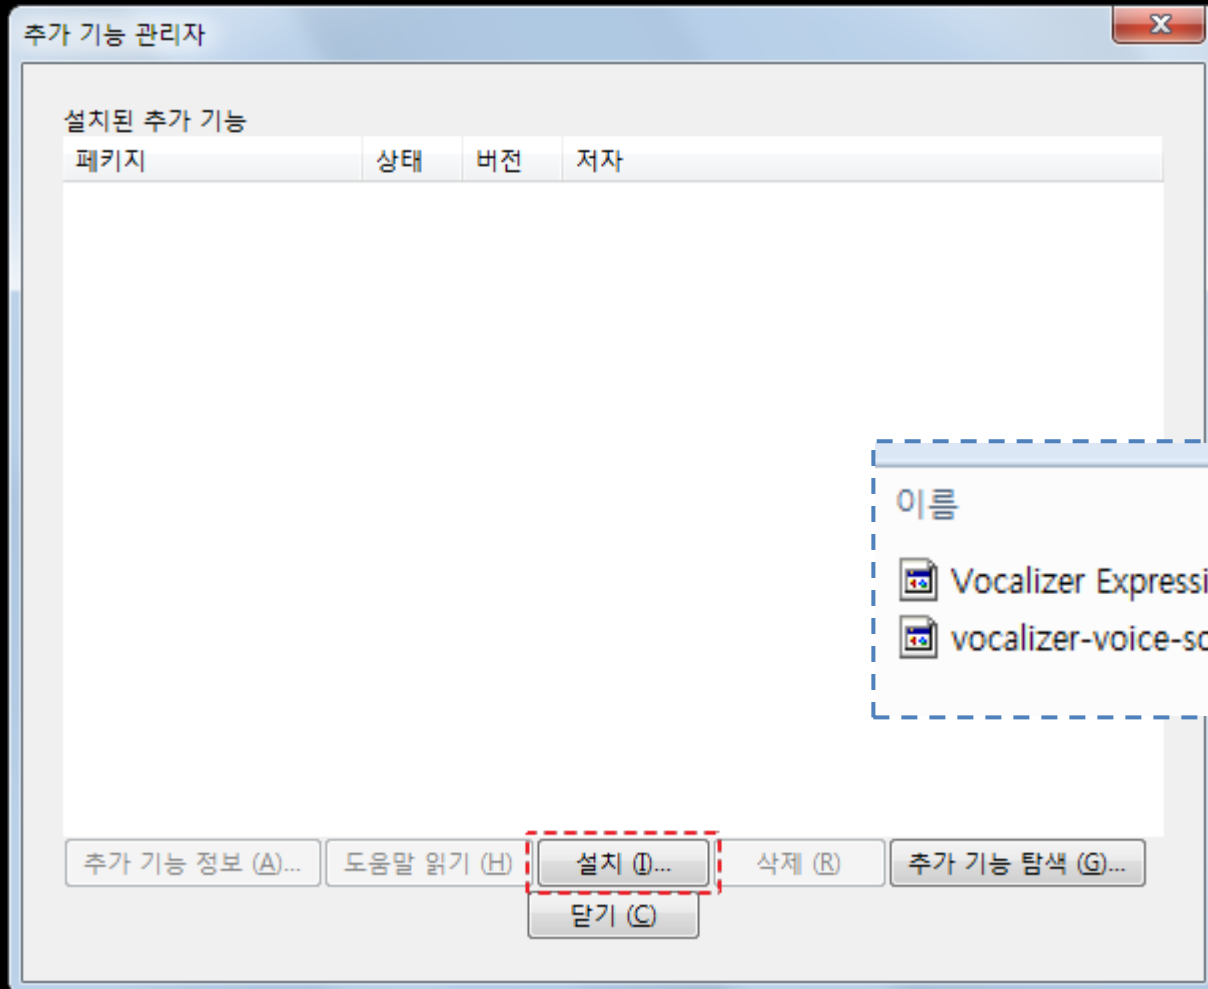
추가 기능 관리자

설치된 추가 기능

| 패키지 | 상태 | 버전 | 저자 |
|---|---|---|---|

이름

Vocalizer Expressi

vocalizer-voice-sc

추가 기능 정보 (A)... 도움말 읽기 (H) 설치 (I)... 삭제 (R) 추가 기능 탐색 (G)...

닫기 (C)